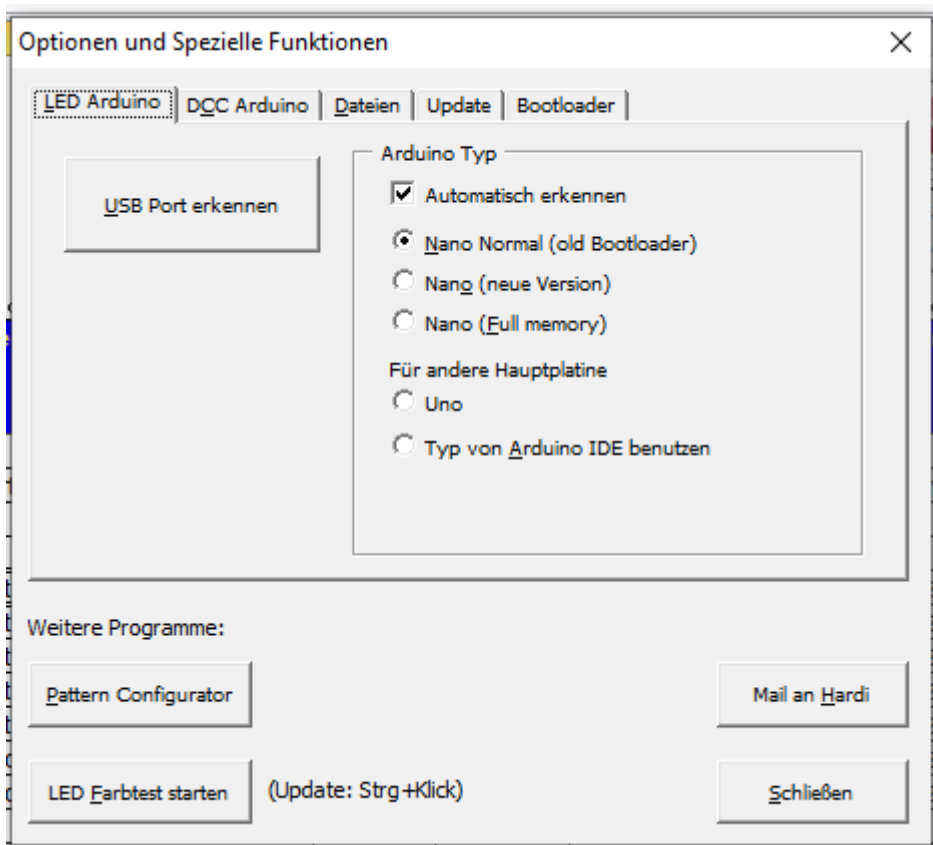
Optionen und Spezielle Funktionen

×

LED Arduino | DCC Arduino | Dateien | Update | Bootloader

USB Port erkennen

Arduino Typ

Automatisch erkennen

Nano Normal (old Bootloader)

Nano (neue Version)

Nano (Full memory)

Für andere Hauptplatine

Uno

Typ von Arduino IDE benutzen

Weitere Programme:

Pattern Configurator

Mail an Hardi

LED Farbtest starten

(Update: Strg+Klick)

Schließen